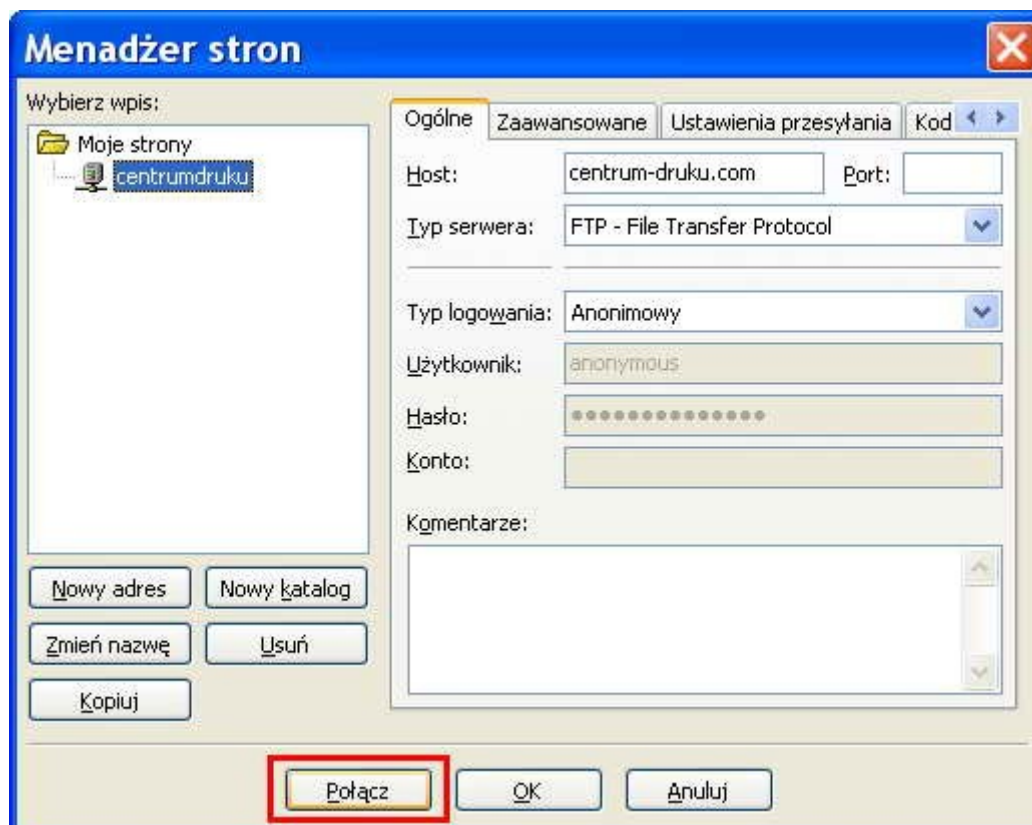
Menadżer stron

Wybierz wpis:

Moje strony
centrumdruku

Nowy adres
Nowy katalog
Zmień nazwę
Usuń
Kopiuj

Ogólne | Zaawansowane | Ustawienia przesyłania | Kod

Host: centrum-druku.com
Port:
Typ serwera: FTP - File Transfer Protocol

Typ logowania: Anonimowy
Użytkownik: anonymous
Hasło: ••••••••••••••
Konto:

Komentarze:

Połącz
OK
Anuluj